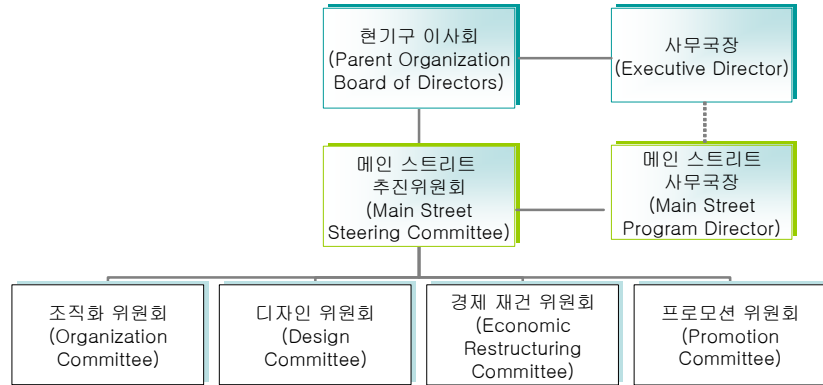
현기구 이사회
(Parent Organization Board of Directors)

사무국장
(Executive Director)

메인 스트리트 추진위원회
(Main Street Steering Committee)

메인 스트리트 사무국장
(Main Street Program Director)

조직화 위원회
(Organization Committee)

디자인 위원회
(Design Committee)

경제 재건 위원회
(Economic Restructuring Committee)

프로모션 위원회
(Promotion Committee)